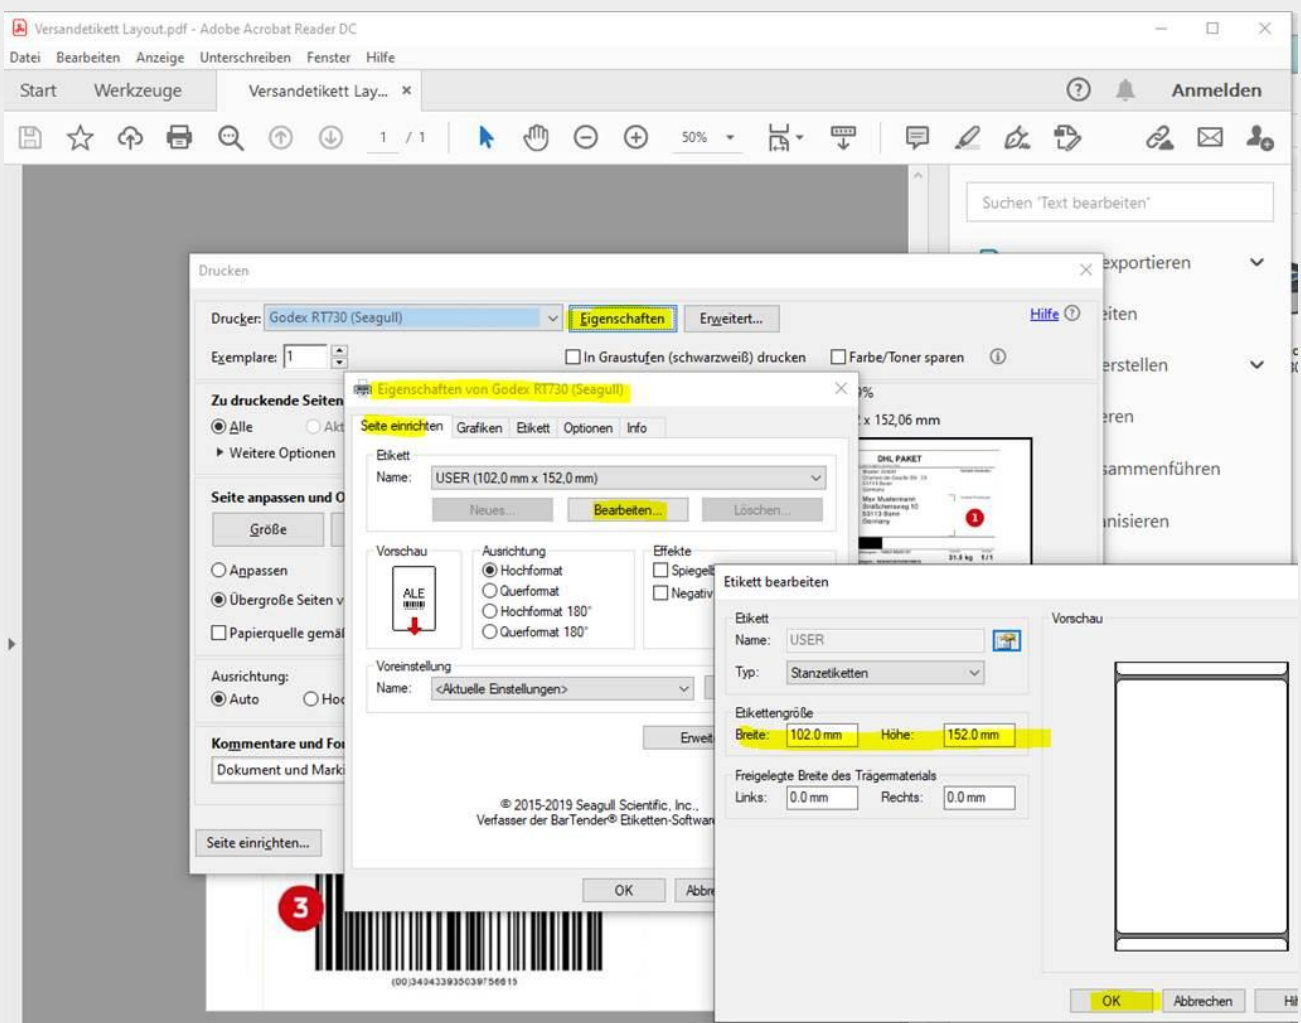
Versandetikett Layout.pdf - Adobe Acrobat Reader DC

Datei Bearbeiten Anzeige Unterschreiben Fenster Hilfe

Start Werkzeuge Versandetikett Lay... ×

Anmelden

1 / 1

50%

Suchen 'Text bearbeiten'

exportieren

iten

erstellen

eren

sammenführen

nisieren

Drucken

Drucker: Godex RT730 (Seagull)

Eigenschaften

Erweitert...

Hilfe

Exemplare: 1

In Graustufen (schwarzweiß) drucken

Farbe/Toner sparen

Zu druckende Seiten

Alle

Akt

Weitere Optionen

Seite anpassen und O

Größe

Anpassen

Übergroße Seiten v

Papierquelle gemä

Ausrichtung:

Auto

Hoc

Kommentare und For

Dokument und Marki

Seite einrichten...

9%

x 152,06 mm

DHL PAKET

Eigenschaften von Godex RT730 (Seagull)

Seite einrichten Grafiken Etikett Optionen Info

Etikett

Name: USER (102,0 mm x 152,0 mm)

Neues... Bearbeiten... Löschen...

Vorschau

ALE

Ausrichtung

Hochformat

Querformat

Hochformat 180°

Querformat 180°

Effekte

Spiegel

Negativ

Voreinstellung

Name: <Aktuelle Einstellungen>

Erweit

© 2015-2019 Seagull Scientific, Inc.,
Verfasser der BarTender® Etiketten-Softwa

OK

Abbre

Etikett bearbeiten

Etikett

Name: USER

Typ: Stanzetiketten

Etikettengröße

Breite: 102,0 mm

Höhe: 152,0 mm

Freigelegte Breite des Trägermaterials

Links: 0,0 mm

Rechts: 0,0 mm

Vorschau

OK

Abbrechen

Hi

3

(00)340433935039756615